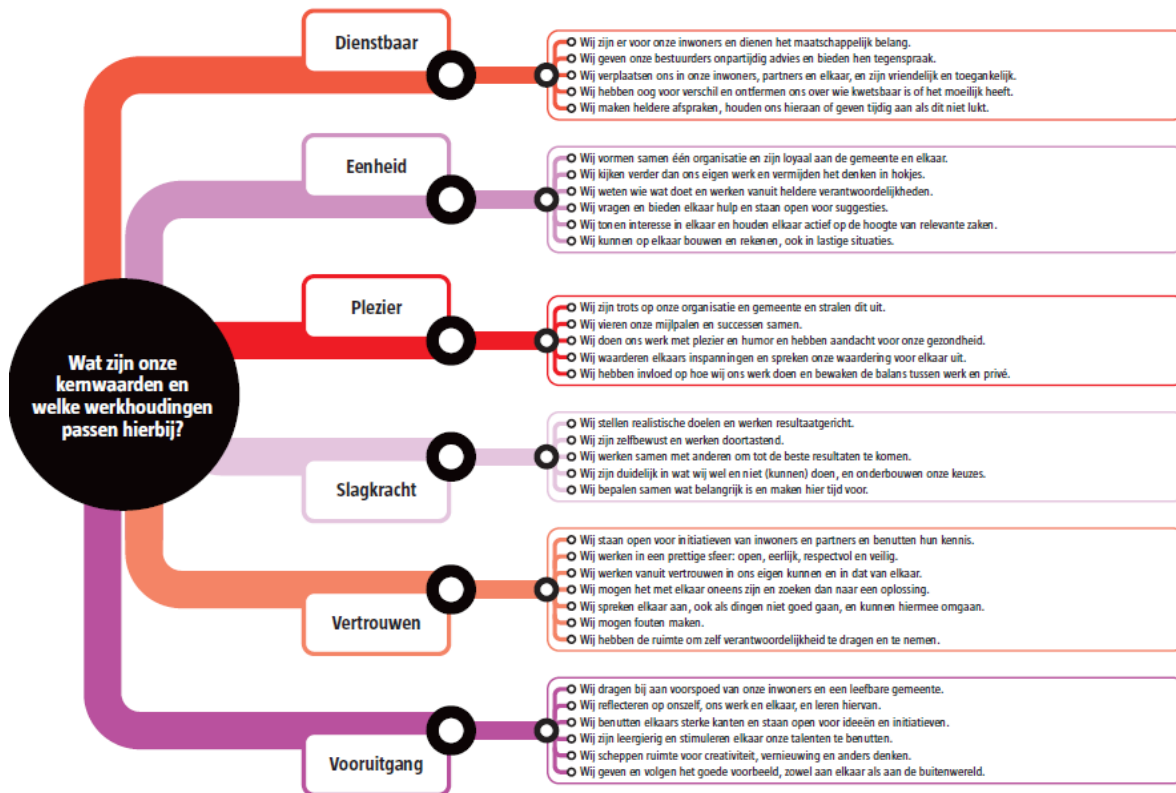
Wat zijn onze kernwaarden en welke werkhoudingen passen hierbij?

Dienstbaar

Wij zijn er voor onze inwoners en dienen het maatschappelijk belang.
Wij geven onze bestuurders onpartijdig advies en bieden hen tegenspraak.
Wij verplaatsen ons in onze inwoners, partners en elkaar, en zijn vriendelijk en toegankelijk.
Wij hebben oog voor verschil en ontfermen ons over wie kwetsbaar is of het moeilijk heeft.
Wij maken heldere afspraken, houden ons hieraan of geven tijdig aan als dit niet lukt.

Eenheid

Wij vormen samen één organisatie en zijn loyaal aan de gemeente en elkaar.
Wij kijken verder dan ons eigen werk en vermijden het denken in hokjes.
Wij weten wie wat doet en werken vanuit heldere verantwoordelijkheden.
Wij vragen en bieden elkaar hulp en staan open voor suggesties.
Wij tonen interesse in elkaar en houden elkaar actief op de hoogte van relevante zaken.
Wij kunnen op elkaar bouwen en rekenen, ook in lastige situaties.

Plezier

Wij zijn trots op onze organisatie en gemeente en stralen dit uit.
Wij vieren onze mijlpalen en successen samen.
Wij doen ons werk met plezier en humor en hebben aandacht voor onze gezondheid.
Wij waarderen elkaars inspanningen en spreken onze waardering voor elkaar uit.
Wij hebben invloed op hoe wij ons werk doen en bewaken de balans tussen werk en privé.

Slagkracht

Wij stellen realistische doelen en werken resultaatgericht.
Wij zijn zelfbewust en werken doortastend.
Wij werken samen met anderen om tot de beste resultaten te komen.
Wij zijn duidelijk in wat wij wel en niet (kunnen) doen, en onderbouwen onze keuzes.
Wij bepalen samen wat belangrijk is en maken hier tijd voor.

Vertrouwen

Wij staan open voor initiatieven van inwoners en partners en benutten hun kennis.
Wij werken in een prettige sfeer: open, eerlijk, respectvol en veilig.
Wij werken vanuit vertrouwen in ons eigen kunnen en in dat van elkaar.
Wij mogen het met elkaar oneens zijn en zoeken dan naar een oplossing.
Wij spreken elkaar aan, ook als dingen niet goed gaan, en kunnen hiermee omgaan.
Wij mogen fouten maken.
Wij hebben de ruimte om zelf verantwoordelijkheid te dragen en te nemen.

Vooruitgang

Wij dragen bij aan voorspoed van onze inwoners en een leefbare gemeente.
Wij reflecteren op onszelf, ons werk en elkaar, en leren hiervan.
Wij benutten elkaars sterke kanten en staan open voor ideeën en initiatieven.
Wij zijn leergierig en stimuleren elkaar onze talenten te benutten.
Wij scheppen ruimte voor creativiteit, vernieuwing en anders denken.
Wij geven en volgen het goede voorbeeld, zowel aan elkaar als aan de buitenwereld.